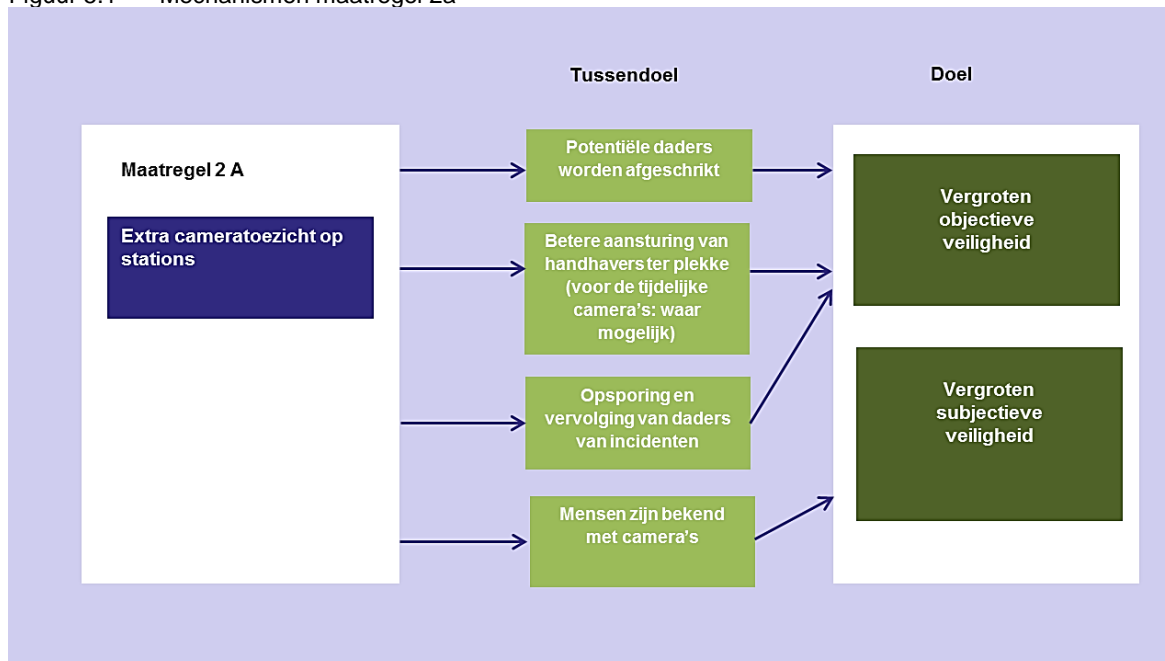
Figuur 3.1 Mechanismen maatregel 2a

Tussendoel

Doel

Maatregel 2 A

Extra cameratoezicht op stations

Potentiële daders worden afgeschrikt

Betere aansturing van handhavers ter plekke (voor de tijdelijke camera's: waar mogelijk)

Opsporing en vervolging van daders van incidenten

Mensen zijn bekend met camera's

Vergroten objectieve veiligheid

Vergroten subjectieve veiligheid